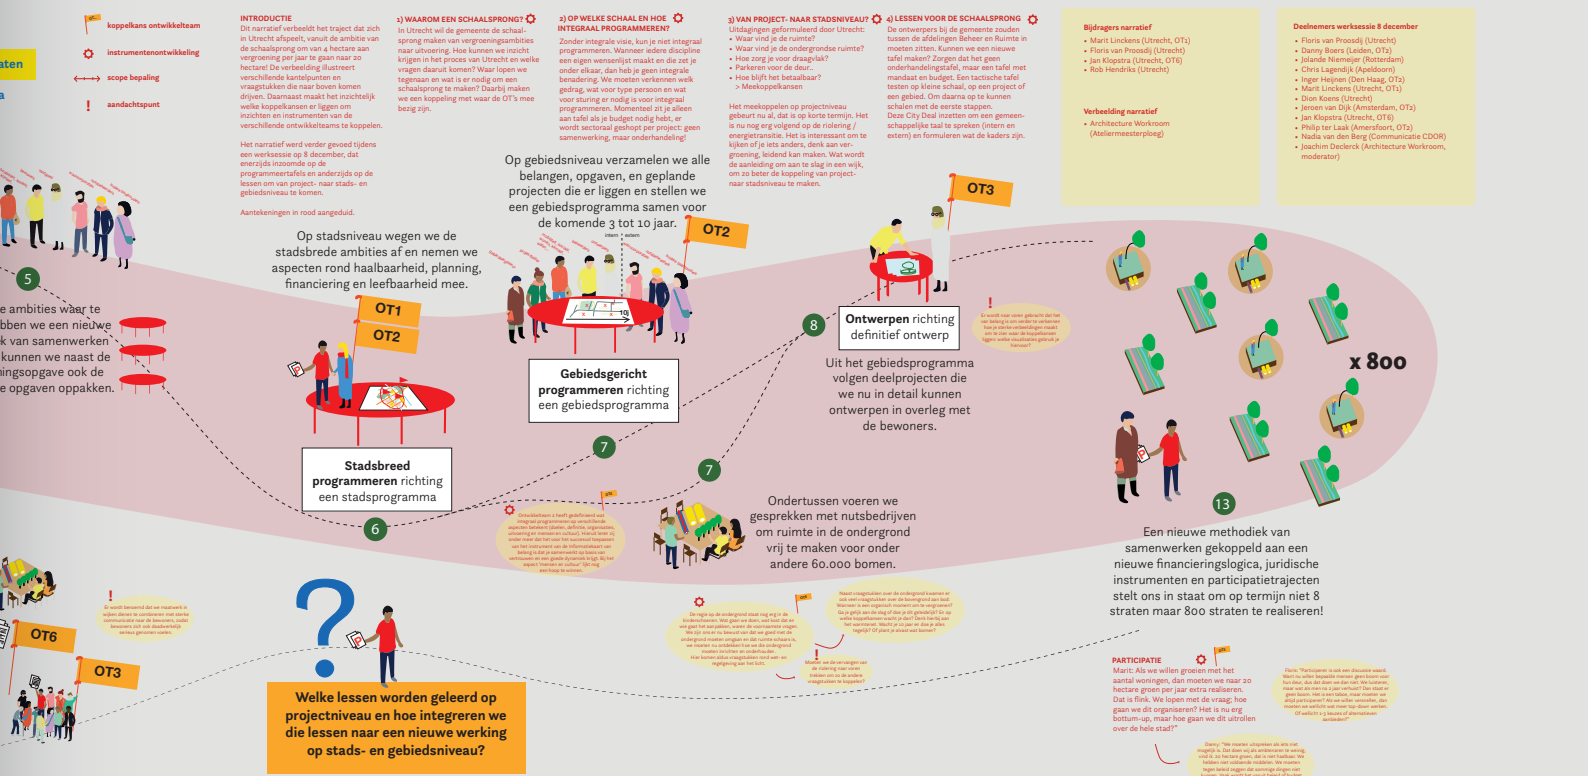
aten

koppelkans ontwikkelteam
instrumentenontwikkeling
scope bepaling
aandachtspunt

INTRODUCTIE
Dit narratief verbeeldt het traject dat zich in Utrecht afspeelt, vanuit de ambitie van de schaalsprong om van 4 hectare aan vergroening per jaar te gaan naar 20 hectare! De verbeelding illustreert verschillende kantelpunten en vraagstukken die naar boven komen drijven. Daarnaast maakt het inzichtelijk welke koppelkansen er liggen om inzichten en instrumenten van de verschillende ontwikkelteams te koppelen.

Het narratief werd verder gevoed tijdens een werksessie op 8 december, dat enerzijds inzoomde op de programmeertafels en anderzijds op de lessen om van project- naar stads- en gebiedsniveau te komen.

Aantekeningen in rood aangeduid.

1) WAAROM EEN SCHAALSPRONG?
In Utrecht wil de gemeente de schaalsprong maken van vergroeningsambities naar uitvoering. Hoe kunnen we inzicht krijgen in het proces van Utrecht en welke vragen daaruit komen? Waar lopen we tegenaan en wat is er nodig om een schaalsprong te maken? Daarbij maken we een koppeling met waar de OT's mee bezig zijn.

2) OP WELKE SCHAAL EN HOE INTEGRAAL PROGRAMMEREN?
Zonder integrale visie, kun je niet integraal programmeren. Wanneer iedere discipline een eigen wensenlijst maakt en die zet je onder elkaar, dan heb je geen integrale benadering. We moeten verkennen welk gedrag, wat voor type persoon en wat voor sturing er nodig is voor integraal programmeren. Momenteel zit je alleen aan tafel als je budget nodig hebt, er wordt sectoraal geshopt per project: geen samenwerking, maar onderhandeling!

3) VAN PROJECT- NAAR STADSNIVEAU?
Uitdagingen geformuleerd door Utrecht:
• Waar vind je de ruimte?
• Waar vind je de ondergrondse ruimte?
• Hoe zorg je voor draagvlak?
• Parkeren voor de deur..
• Hoe blijft het betaalbaar?
> Meekoppelkansen

Het meekoppelen op projectniveau gebeurt nu al, dat is op korte termijn. Het is nu nog erg volgend op de riolering / energietransitie. Het is interessant om te kijken of je iets anders, denk aan vergroening, leidend kan maken. Wat wordt de aanleiding om een slag in een wijk, om zo beter de koppeling van project- naar stadsniveau te maken.

4) LESSEN VOOR DE SCHAALSPRONG
De ontwerpers bij de gemeente zouden tussen de afdelingen Beheer en Ruimte in moeten zitten. Kunnen we een nieuwe tafel maken? Zorgen dat het geen onderhandelingstafel, maar een tafel met mandaat en budget. Een tactische tafel testen op kleine schaal, op een project of een gebied. Om daarna op te kunnen schalen met de eerste stappen. Deze OT's kunnen met een gemeenschappelijke taal te spreken (intern en extern) en formuleren wat de kaders zijn.

Bijdragers narratief
• Marit Linckens (Utrecht, OT1)
• Floris van Proosdij (Utrecht)
• Jan Klopstra (Utrecht, OT6)
• Rob Hendriks (Utrecht)

Verbeelding narratief
• Architecture Workroom (Ateliermeesterploeg)

Deelnemers werksessie 8 december
• Floris van Proosdij (Utrecht)
• Danny Boers (Leiden, OT2)
• Jolande Niemeijer (Rotterdam)
• Chris Lagendijk (Apeldoorn)
• Inger Heijnen (Den Haag, OT2)
• Marit Linckens (Utrecht, OT1)
• Dion Koens (Utrecht)
• Jeroen van Dijk (Amsterdam, OT2)
• Jan Klopstra (Utrecht, OT6)
• Philip ter Laak (Amersfoort, OT2)
• Nadia van den Berg (Communicatie CDOR)
• Joachim Declerck (Architecture Workroom, moderator)

e ambities waar te bben we een nieuwe k van samenwerken kunnen we naast de ingsopgave ook de e opgaven oppakken.

5

Op stadsniveau wegen we de stadsbrede ambities af en nemen we aspecten rond haalbaarheid, planning, financiering en leefbaarheid mee.

OT1
OT2

Stadsbreed programmeren richting een stadsprogramma

6

Op gebiedsniveau verzamelen we alle belangen, opgaven, en geplande projecten die er liggen en stellen we een gebiedsprogramma samen voor de komende 3 tot 10 jaar.

intern extern

OT2

Gebiedsgericht programmeren richting een gebiedsprogramma

7

7

OT3

8

Ontwerpen richting definitief ontwerp

Uit het gebiedsprogramma volgen deelprojecten die we nu in detail kunnen ontwerpen in overleg met de bewoners.

Ondertussen voeren we gesprekken met nutsbedrijven om ruimte in de ondergrond vrij te maken voor onder andere 60.000 bomen.

x 800

13

Een nieuwe methodiek van samenwerken gekoppeld aan een nieuwe financieringslogica, juridische instrumenten en participatietrajecten stelt ons in staat om op termijn niet 8 straten maar 800 straten te realiseren!

OT6

OT3

?

Welke lessen worden geleerd op projectniveau en hoe integreren we die lessen naar een nieuwe werking op stads- en gebiedsniveau?

PARTICIPATIE
Marit: Als we willen groeien met het aantal woningen, dan moeten we naar 20 hectare groen per jaar extra realiseren. Dat is flink. We lopen met de vraag: hoe gaan we dit organiseren? Het is nu erg bottum-up, maar hoe gaan we dit uitrollen over de hele stad?"

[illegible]